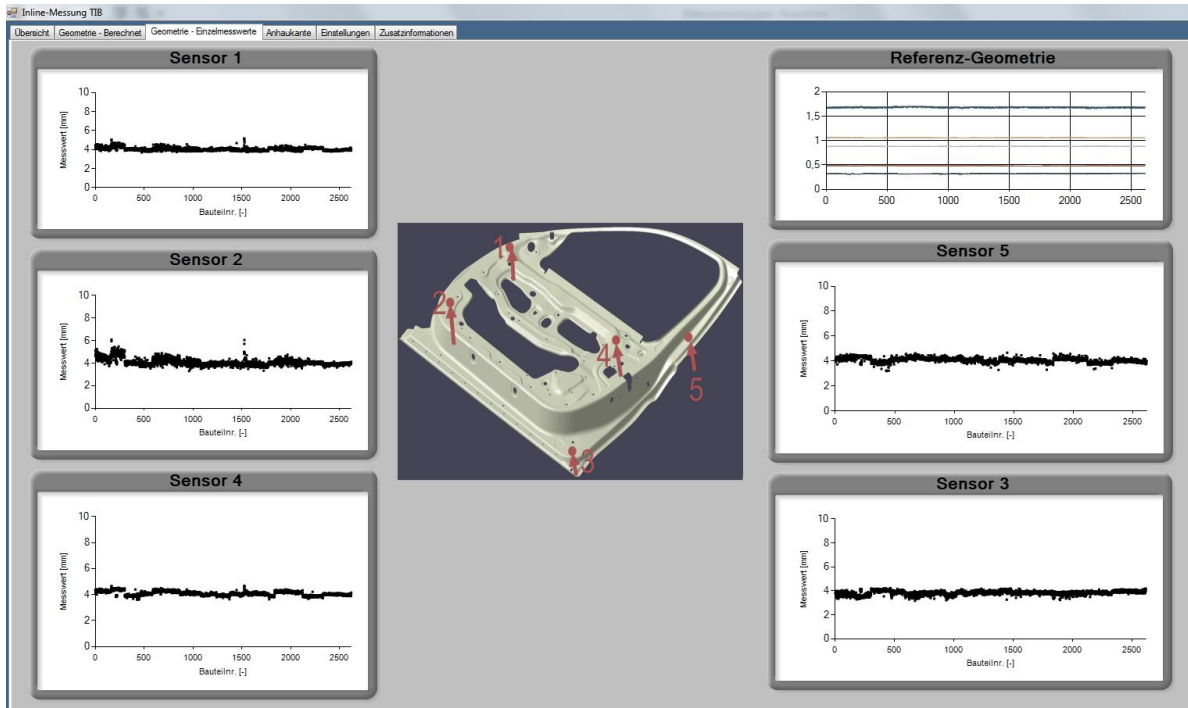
Inline-Messung TIB

Übersicht | Geometrie - Berechnet | Geometrie - Einzelmesswerte | Anhaukante | Einstellungen | Zusatzinformationen

Sensor 1

Messwert [mm]
10
8
6
4
2
0
0 500 1000 1500 2000 2500
Bauteilnr. [-]

Sensor 2

Messwert [mm]
10
8
6
4
2
0
0 500 1000 1500 2000 2500
Bauteilnr. [-]

Sensor 4

Messwert [mm]
10
8
6
4
2
0
0 500 1000 1500 2000 2500
Bauteilnr. [-]

1
2
3
4
5

Referenz-Geometrie

2
1,5
1
0,5
0
0 500 1000 1500 2000 2500

Sensor 5

Messwert [mm]
10
8
6
4
2
0
0 500 1000 1500 2000 2500
Bauteilnr. [-]

Sensor 3

Messwert [mm]
10
8
6
4
2
0
0 500 1000 1500 2000 2500
Bauteilnr. [-]